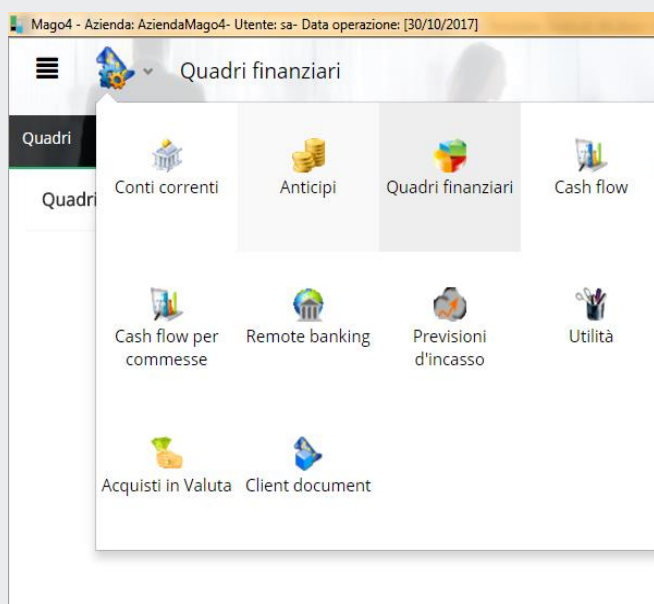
Mago4 - Azienda: AziendaMago4- Utente: sa- Data operazione: [30/10/2017]

Quadri finanziari

Quadri

Quadri

Conti correnti

Anticipi

Quadri finanziari

Cash flow

Cash flow per commesse

Remote banking

Previsioni d'incasso

Utilità

Acquisti in Valuta

Client document